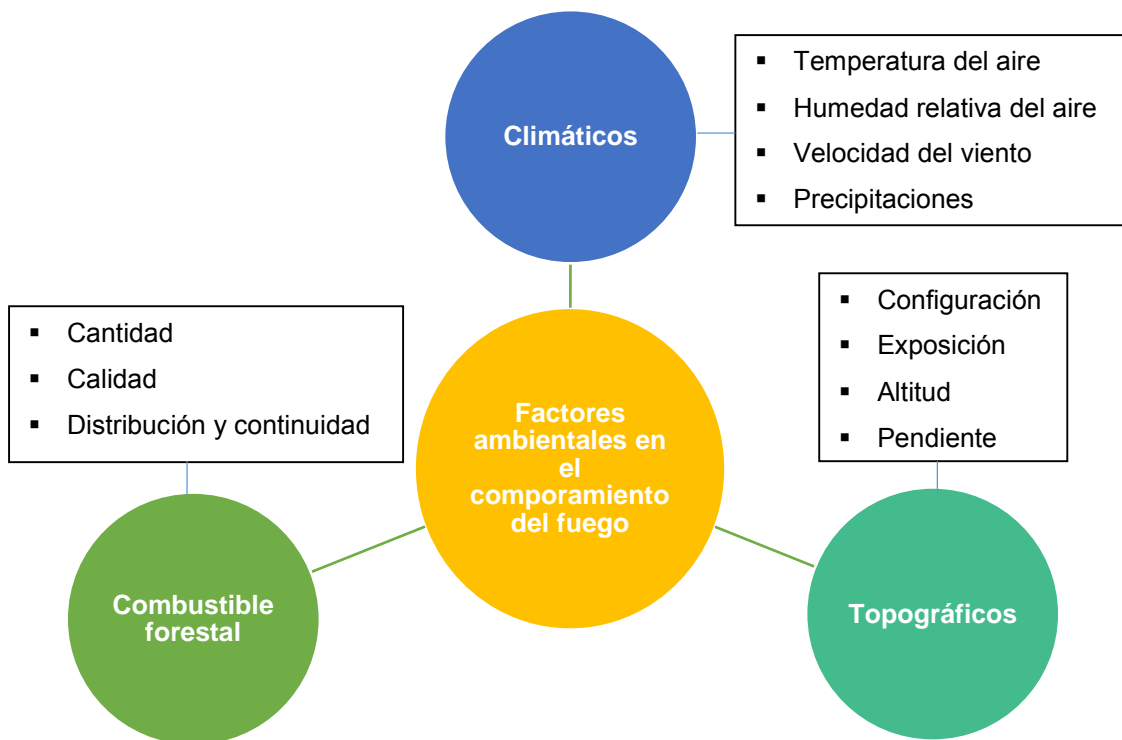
Climáticos

- Temperatura del aire
- Humedad relativa del aire
- Velocidad del viento
- Precipitaciones

- Cantidad
- Calidad
- Distribución y continuidad

Factores ambientales en el comporamiento del fuego

- Configuración
- Exposición
- Altitud
- Pendiente

Combustible forestal

Topográficos